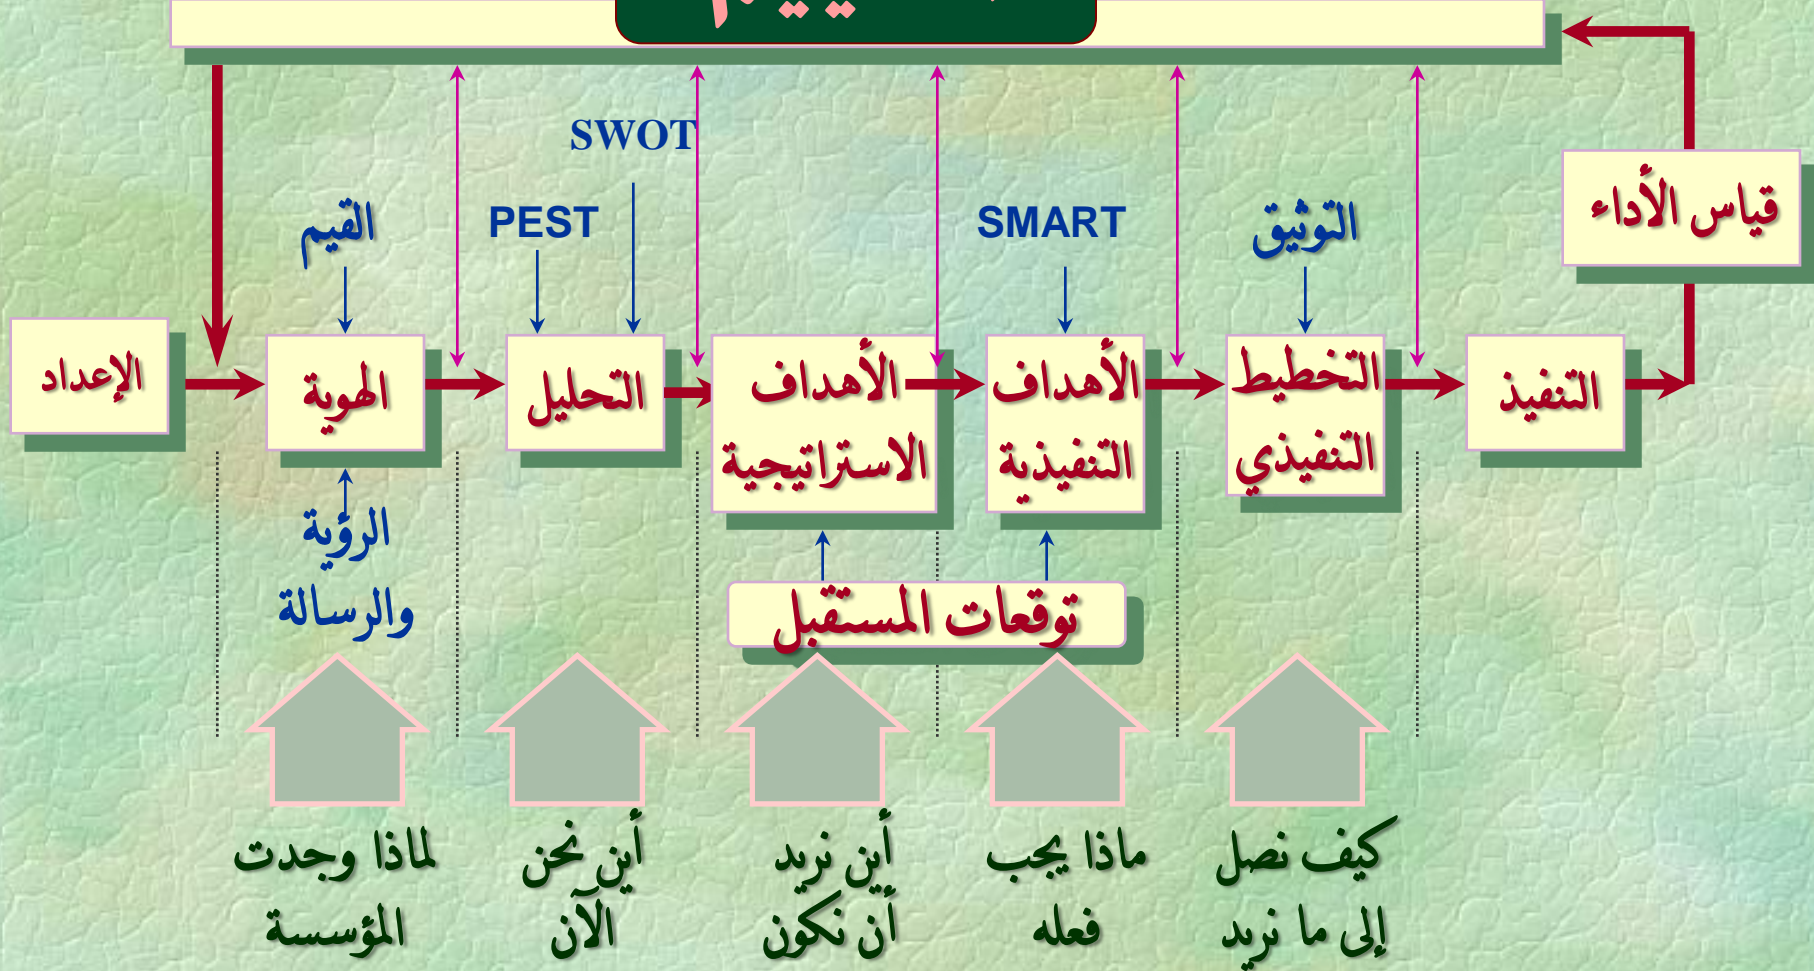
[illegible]

قياس الأداء

SWOT

القيم

PEST

SMART

التوثيق

الإعداد

الهوية

التحليل

الأهداف الاستراتيجية

الأهداف التنفيذية

التخطيط التنفيذي

التنفيذ

الرؤية والرسالة

توقعات المستقبل

لماذا وجدت المؤسسة

أين نحن الآن

أين نريد أن نكون

ماذا يجب فعله

كيف نصل إلى ما نريد